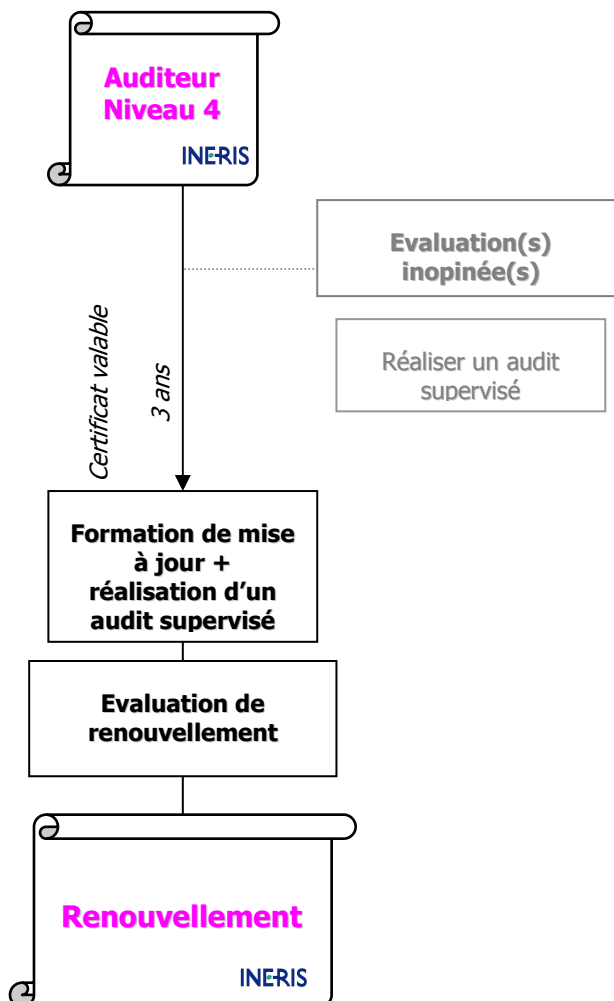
Auditeur Niveau 4

INERIS

Evaluation(s) inopinée(s)

Réaliser un audit supervisé

Certificat valable

3 ans

Formation de mise à jour + réalisation d'un audit supervisé

Evaluation de renouvellement

Renouvellement

INERIS